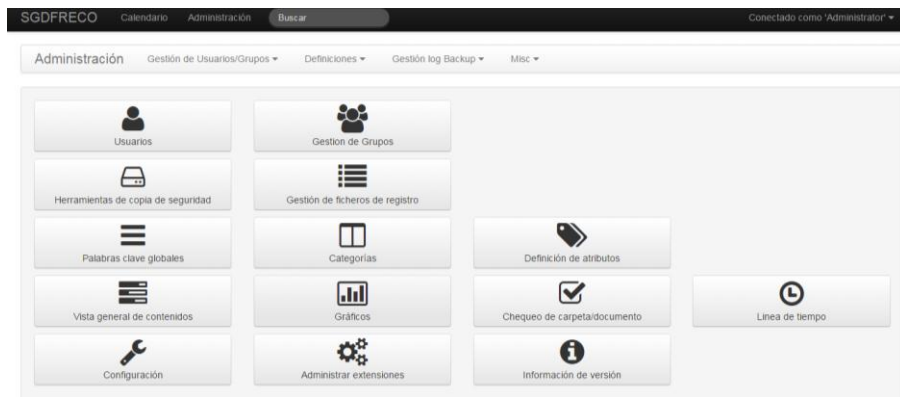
SGDFRECO Calendario Administración Buscar Conectado como 'Administrator'

Administración Gestión de Usuarios/Grupos Definiciones Gestión log Backup Misc

Usuarios
Gestion de Grupos
Herramientas de copia de seguridad
Gestión de ficheros de registro
Palabras clave globales
Categorías
Definición de atributos
Vista general de contenidos
Gráficos
Chequeo de carpeta/documento
Linea de tiempo
Configuración
Administrar extensiones
Información de versión